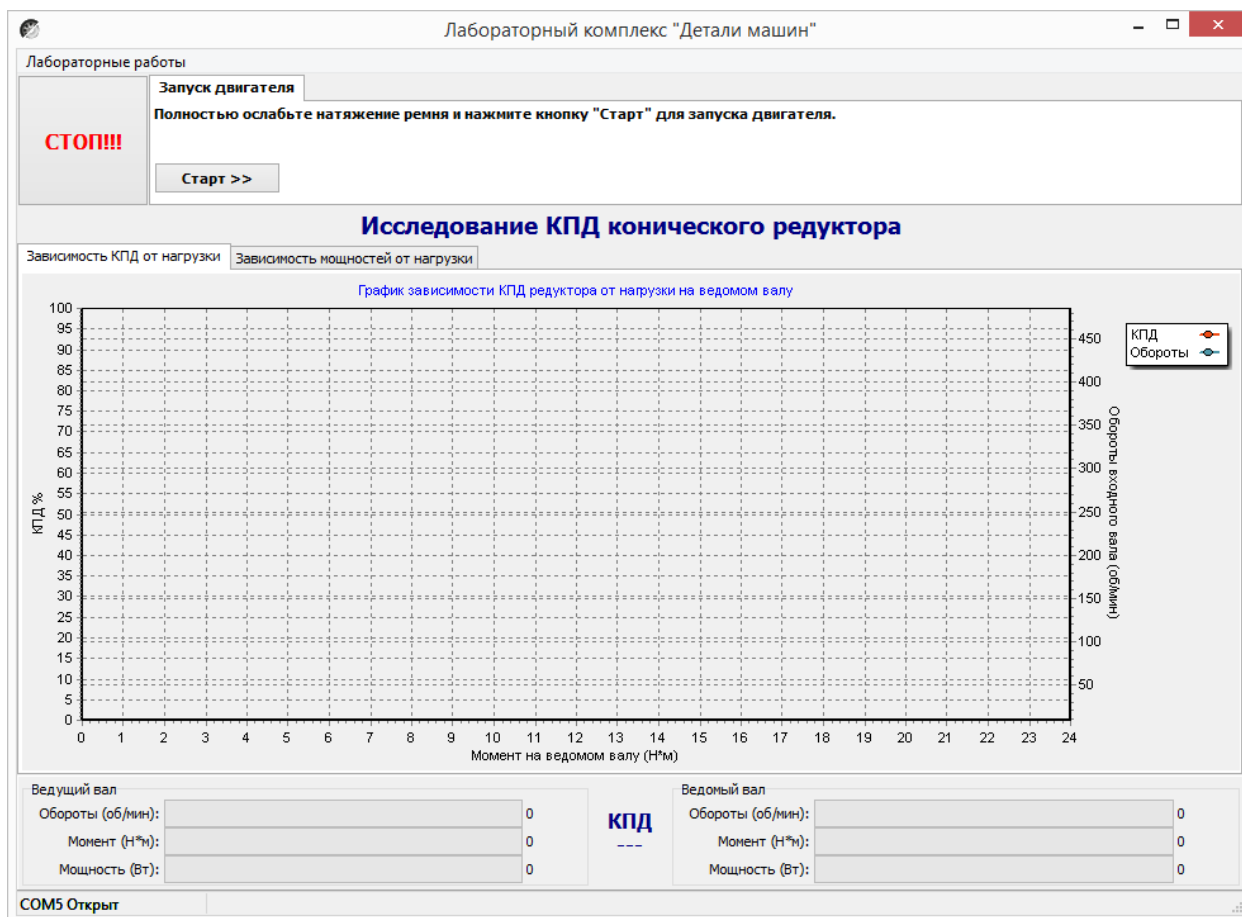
Лабораторный комплекс "Детали машин"

Лабораторные работы

СТОП!!!

Запуск двигателя

Полностью ослабьте натяжение ремня и нажмите кнопку "Старт" для запуска двигателя.

Старт >>

Исследование КПД конического редуктора

Зависимость КПД от нагрузки
Зависимость мощностей от нагрузки

График зависимости КПД редуктора от нагрузки на ведомом валу

КПД
Обороты

КПД %

100
95
90
85
80
75
70
65
60
55
50
45
40
35
30
25
20
15
10
5
0

450
400
350
300
250
200
150
100
50

Обороты входного вала (об/мин)

0 1 2 3 4 5 6 7 8 9 10 11 12 13 14 15 16 17 18 19 20 21 22 23 24

Момент на ведомом валу (Н*м)

Ведущий вал
Обороты (об/мин): 0
Момент (Н*м): 0
Мощность (Вт): 0

КПД
---

Ведомый вал
Обороты (об/мин): 0
Момент (Н*м): 0
Мощность (Вт): 0

COM5 Открыт